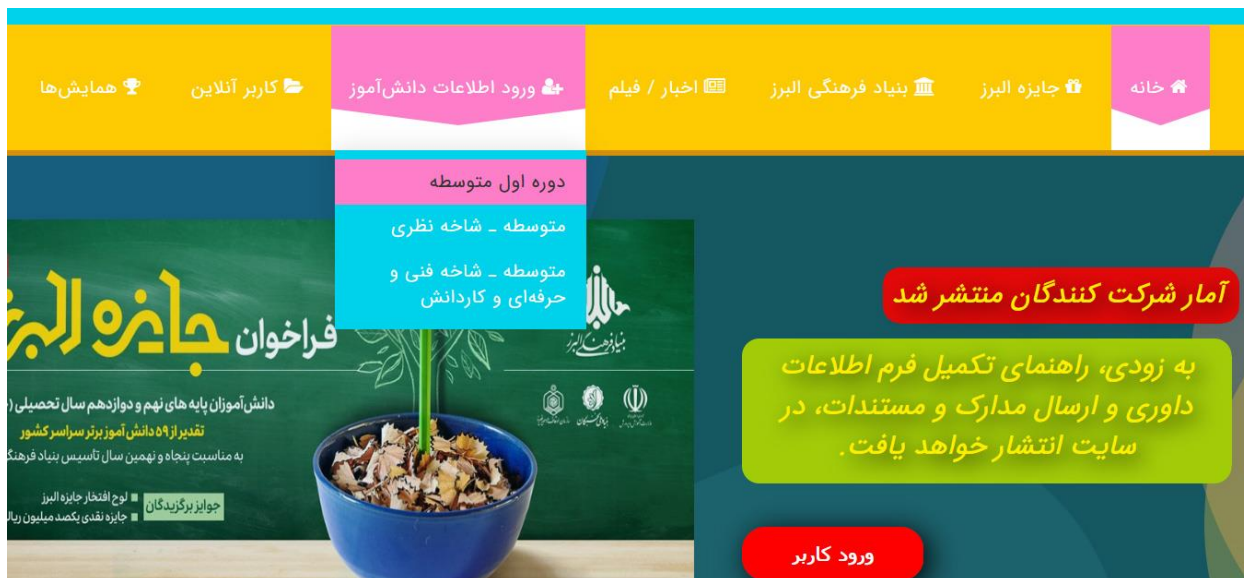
خانه
جایزه البرز
بنیاد فرهنگی البرز
اخبار / فیلم
ورود اطلاعات دانش‌آموز
کاربر آنلاین
همایش‌ها

دوره اول متوسطه
متوسطه ـ شاخه نظری
متوسطه ـ شاخه فنی و حرفه‌ای و کاردانش

فراخوان جایزه البر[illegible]
بنیاد فرهنگی البرز
دانش‌آموزان پایه های نهم و دوازدهم سال تحصیلی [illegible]
تقدیر از ۵۹ دانش آموز برتر سراسر کشور
به مناسبت پنجاه و نهمین سال تاسیس بنیاد فرهنگ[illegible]
جوایز برگزیدگان
لوح افتخار جایزه البرز
جایزه نقدی یکصد میلیون ریا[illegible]

آمار شرکت کنندگان منتشر شد

به زودی، راهنمای تکمیل فرم اطلاعات داوری و ارسال مدارک و مستندات، در سایت انتشار خواهد یافت.

ورود کاربر